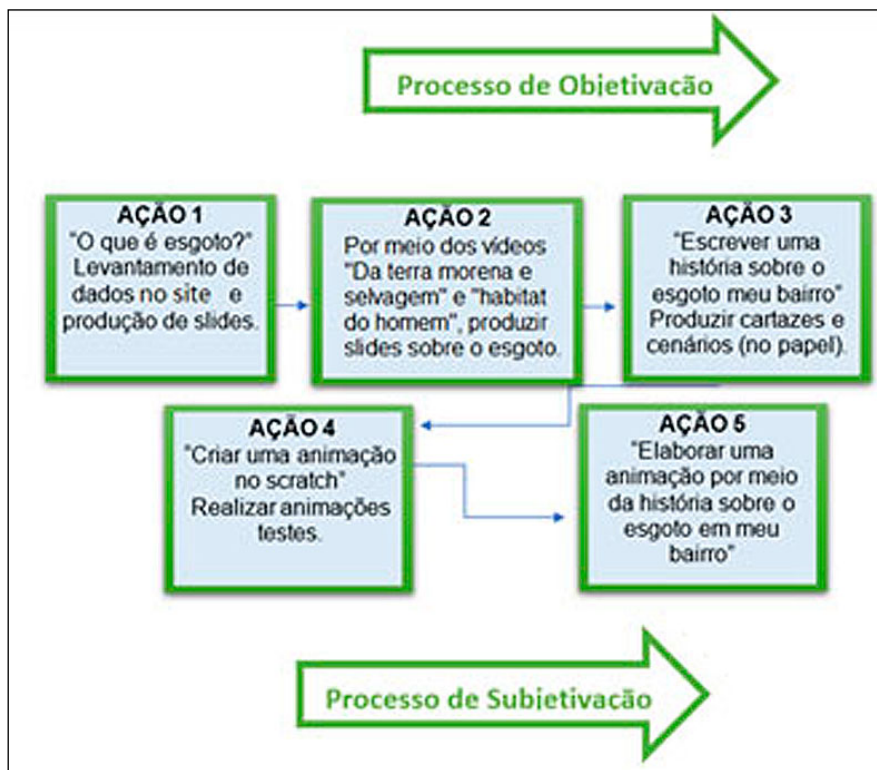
Processo de Objetivação

AÇÃO 1
"O que é esgoto?" Levantamento de dados no site e produção de slides.

AÇÃO 2
Por meio dos vídeos "Da terra morena e selvagem" e "habitat do homem", produzir slides sobre o esgoto.

AÇÃO 3
"Escrever uma história sobre o esgoto meu bairro" Produzir cartazes e cenários (no papel).

AÇÃO 4
"Criar uma animação no scratch" Realizar animações testes.

AÇÃO 5
"Elaborar uma animação por meio da história sobre o esgoto em meu bairro"

Processo de Subjetivação